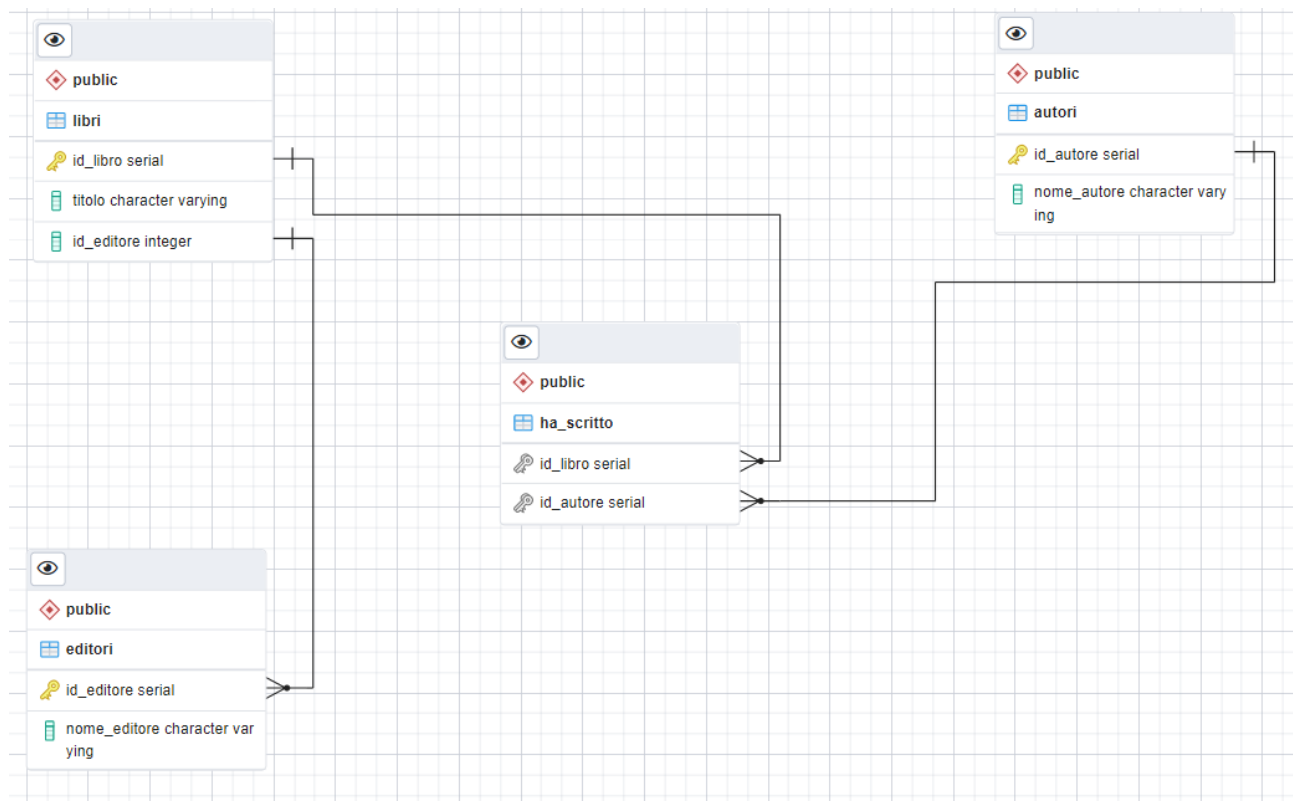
public
libri
id_libro serial
titolo character varying
id_editore integer

public
autori
id_autore serial
nome_autore character varying

public
ha_scritto
id_libro serial
id_autore serial

public
editori
id_editore serial
nome_editore character varying